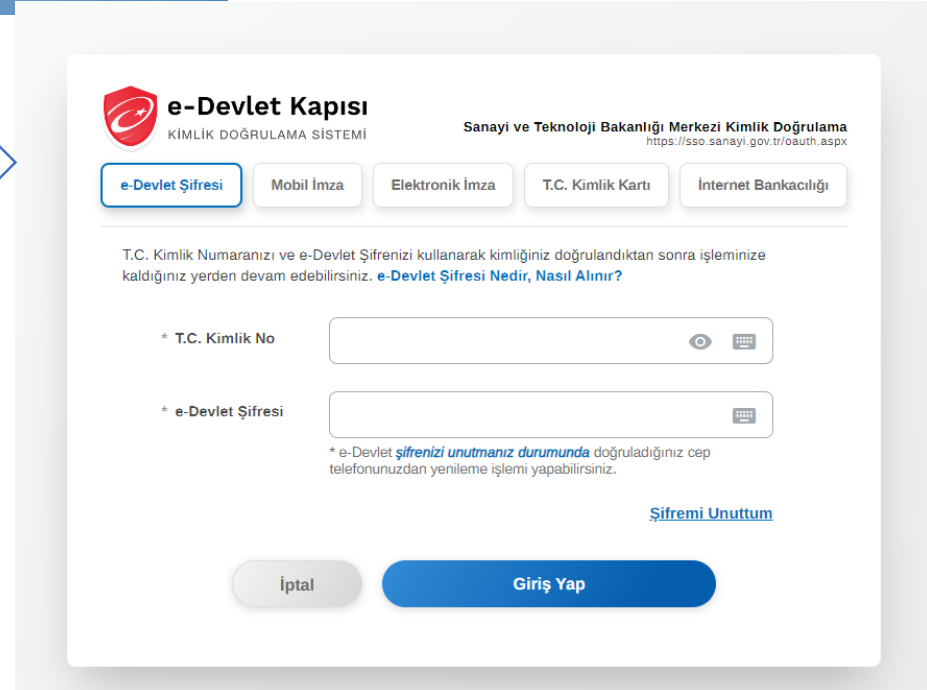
e-Devlet Kapısı
KİMLİK DOĞRULAMA SİSTEMİ

Sanayi ve Teknoloji Bakanlığı Merkezi Kimlik Doğrulama
https://sso.sanayi.gov.tr/oauth.aspx

e-Devlet Şifresi | Mobil İmza | Elektronik İmza | T.C. Kimlik Kartı | İnternet Bankacılığı

T.C. Kimlik Numaranızı ve e-Devlet Şifrenizi kullanarak kimliğiniz doğrulandıktan sonra işleminize kaldığınız yerden devam edebilirsiniz. e-Devlet Şifresi Nedir, Nasıl Alınır?

* T.C. Kimlik No

* e-Devlet Şifresi

* e-Devlet şifrenizi unutmanız durumunda doğruladığınız cep telefonunuzdan yenileme işlemi yapabilirsiniz.

Şifremi Unuttum

İptal

Giriş Yap